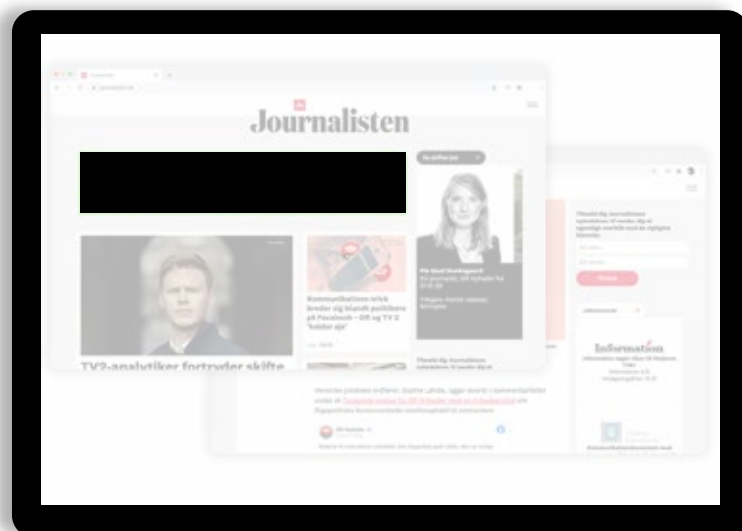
Journalisten

TV2-analytiker fortryder skifte

Kommunikations-trick breder sig blandt politikere på Facebook – DR og TV 2 'holder øje'

Så skiftede job

Pia Glud Munksgaard

Tilmeld dig Journalistens nyhedsbrev

Tilmeld

Information